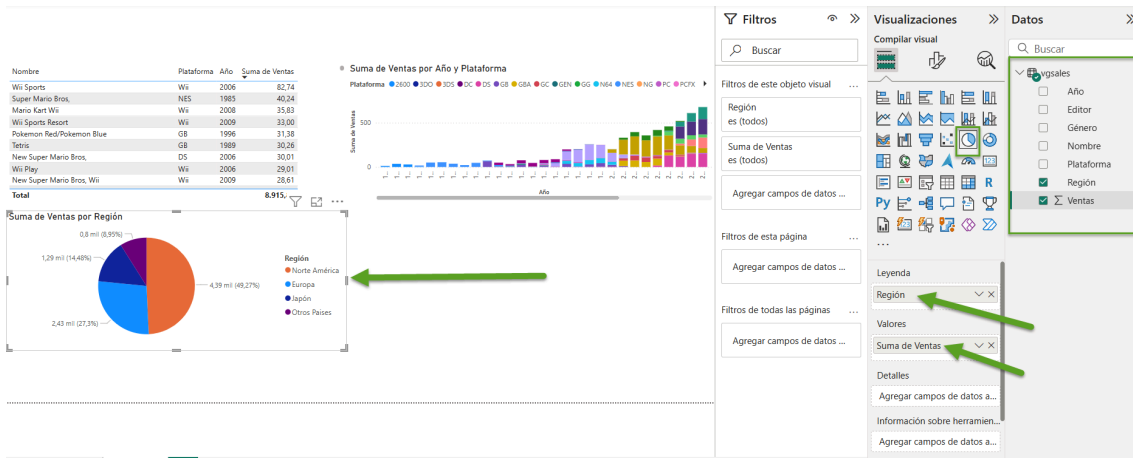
| Nombre | Plataforma | Año | Suma de Ventas |
|---|---|---|---|
| Wii Sports | Wii | 2006 | 82,74 |
| Super Mario Bros, | NES | 1985 | 40,24 |
| Mario Kart Wii | Wii | 2008 | 35,83 |
| Wii Sports Resort | Wii | 2009 | 33,00 |
| Pokemon Red/Pokemon Blue | GB | 1996 | 31,38 |
| Tetris | GB | 1989 | 30,26 |
| New Super Mario Bros, | DS | 2006 | 30,01 |
| Wii Play | Wii | 2006 | 29,01 |
| New Super Mario Bros, Wii | Wii | 2009 | 28,61 |
| Total | | | 8.915, |

Suma de Ventas por Año y Plataforma

Plataforma 2600 3DO 3DS DC DS GB GBA GC GEN GG N64 NES NG PC PCFX

Suma de Ventas

500

0

Año

Suma de Ventas por Región

0,8 mil (8,95%)

1,29 mil (14,48%)

4,39 mil (49,27%)

2,43 mil (27,3%)

Región
Norte América
Europa
Japón
Otros Países

Filtros

Buscar

Filtros de este objeto visual ...

Región
es (todos)

Suma de Ventas
es (todos)

Agregar campos de datos ...

Filtros de esta página ...

Agregar campos de datos ...

Filtros de todas las páginas ...

Agregar campos de datos ...

Visualizaciones

Compilar visual

R

Py

...

Leyenda

Región

Valores

Suma de Ventas

Detalles

Agregar campos de datos a...

Información sobre herramien...

Agregar campos de datos a...

Datos

Buscar

vgsales

Año

Editor

Género

Nombre

Plataforma

Región

Σ Ventas